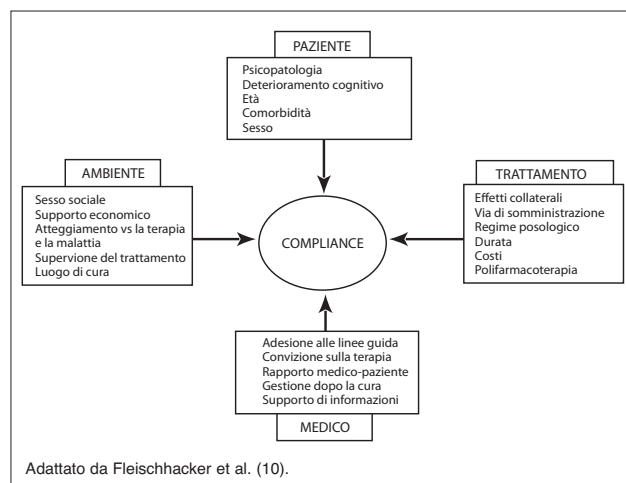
PAZIENTE

Psicopatologia
Deterioramento cognitivo
Età
Comorbidità
Sesso

AMBIENTE

Sesso sociale
Supporto economico
Atteggiamento vs la terapia e la malattia
Supervione del trattamento
Luogo di cura

COMPLIANCE

TRATTAMENTO

Effetti collaterali
Via di somministrazione
Regime posologico
Durata
Costi
Polifarmacoterapia

Adesione alle linee guida
Convizione sulla terapia
Rapporto medico-paziente
Gestione dopo la cura
Supporto di informazioni

MEDICO

Adattato da Fleischhacker et al. (10).